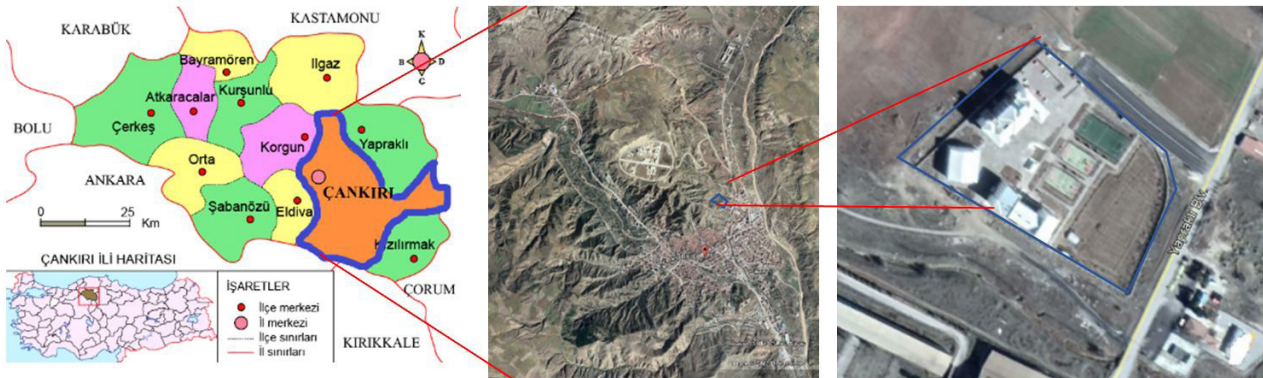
KARABÜK
KASTAMONU
Bayramören
Ilgaz
K
B
D
G
BOLU
Atkaracalar
Kurşunlu
Çerkeş
Yapraklı
Korgun
Orta
ANKARA
ÇANKIRI
0
25
Km
Şabanözü
Eldivan
Kızılırmak
ÇANKIRI İLİ HARİTASI
İŞARETLER
İlçe merkezi
İl merkezi
İlçe sınırları
İl sınırları
ÇORUM
KIRIKKALE
Yapraklı Blv.